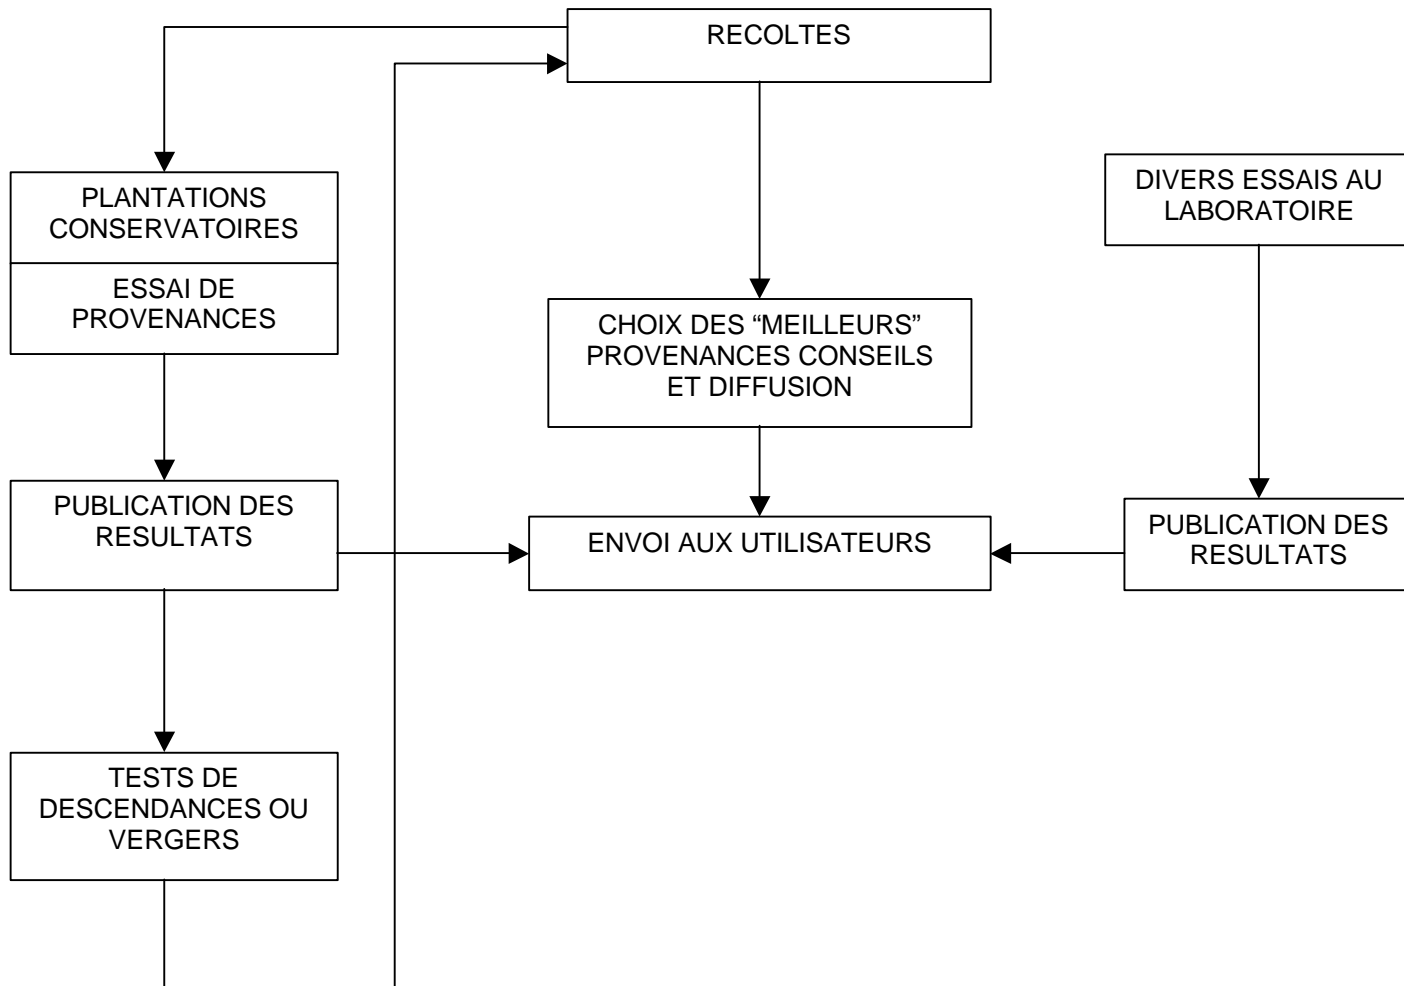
RECOLTES

PLANTATIONS CONSERVATOIRES

ESSAI DE PROVENANCES

DIVERS ESSAIS AU LABORATOIRE

CHOIX DES “MEILLEURS” PROVENANCES CONSEILS ET DIFFUSION

PUBLICATION DES RESULTATS

ENVOI AUX UTILISATEURS

PUBLICATION DES RESULTATS

TESTS DE DESCENDANCES OU VERGERS